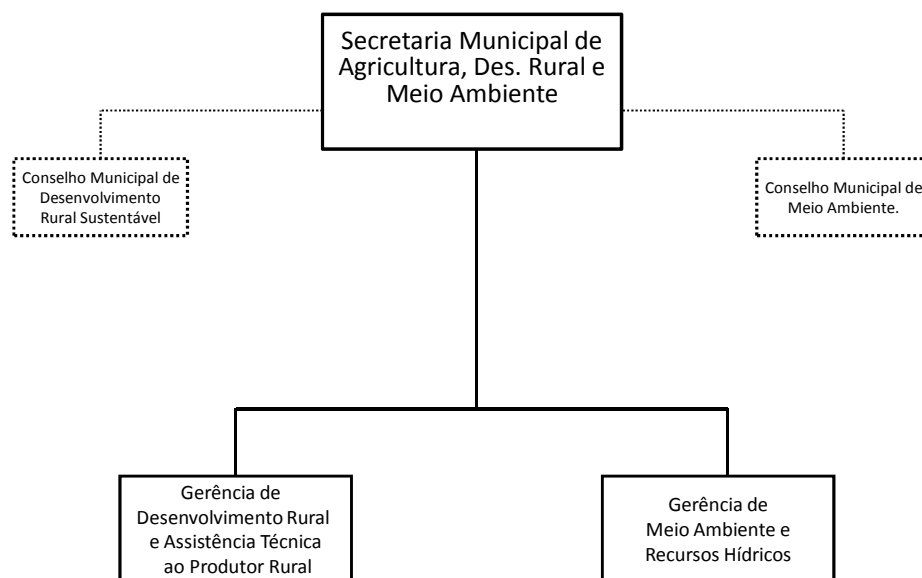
Secretaria Municipal de Agricultura, Des. Rural e Meio Ambiente

Conselho Municipal de Desenvolvimento Rural Sustentável

Conselho Municipal de Meio Ambiente.

Gerência de Desenvolvimento Rural e Assistência Técnica ao Produtor Rural

Gerência de Meio Ambiente e Recursos Hídricos